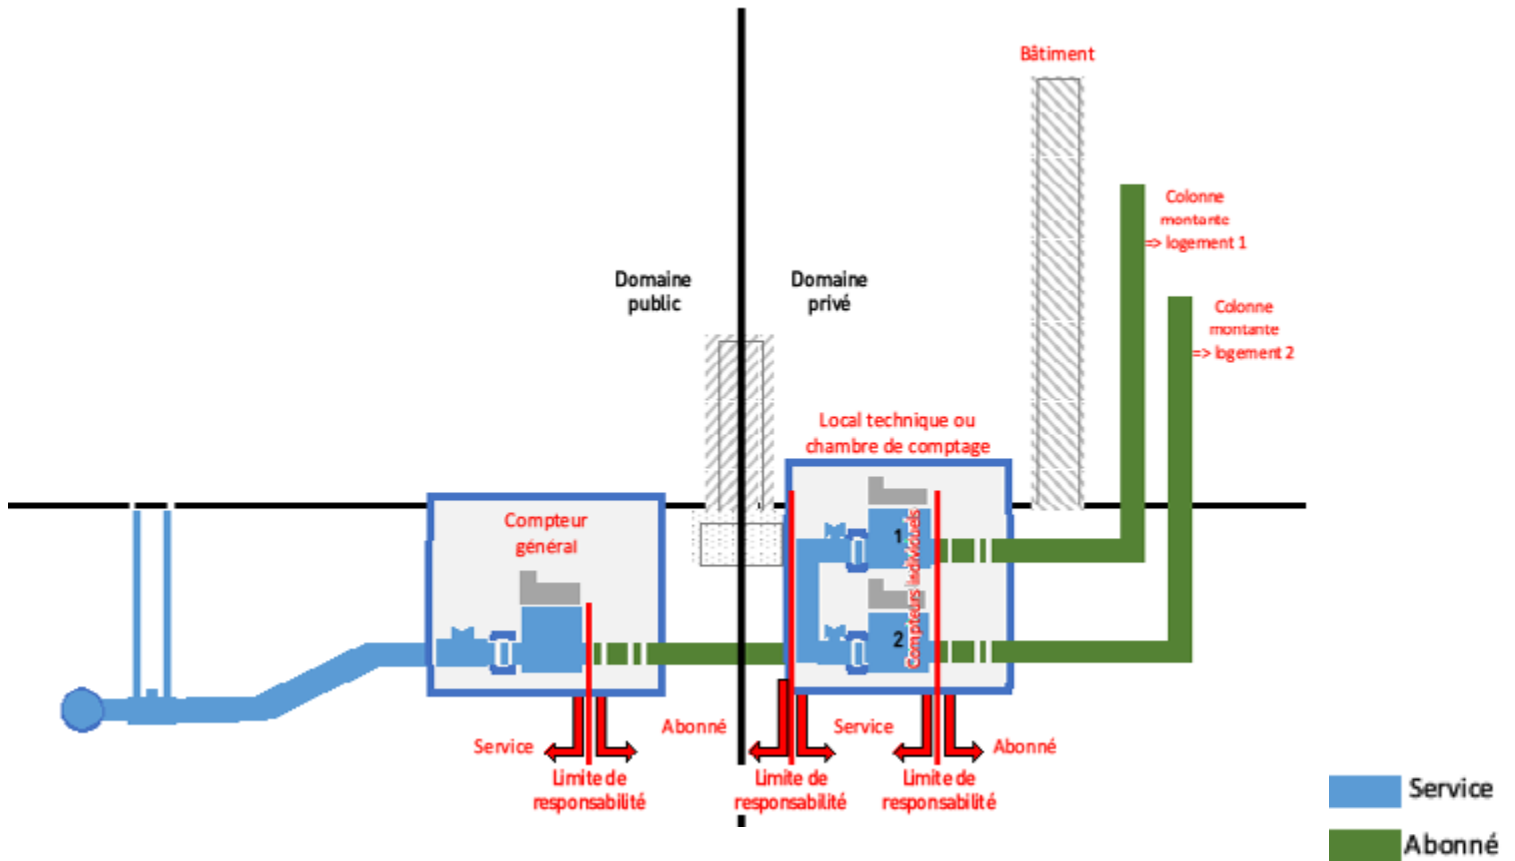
Bâtiment

Colonne montante => logement 1

Colonne montante => logement 2

Domaine public

Domaine privé

Local technique ou chambre de comptage

Compteur général

1

2

Compteurs individuels

Service

Abonné

Limite de responsabilité

Abonné

Limite de responsabilité

Service

Abonné

Limite de responsabilité

Service

Abonné